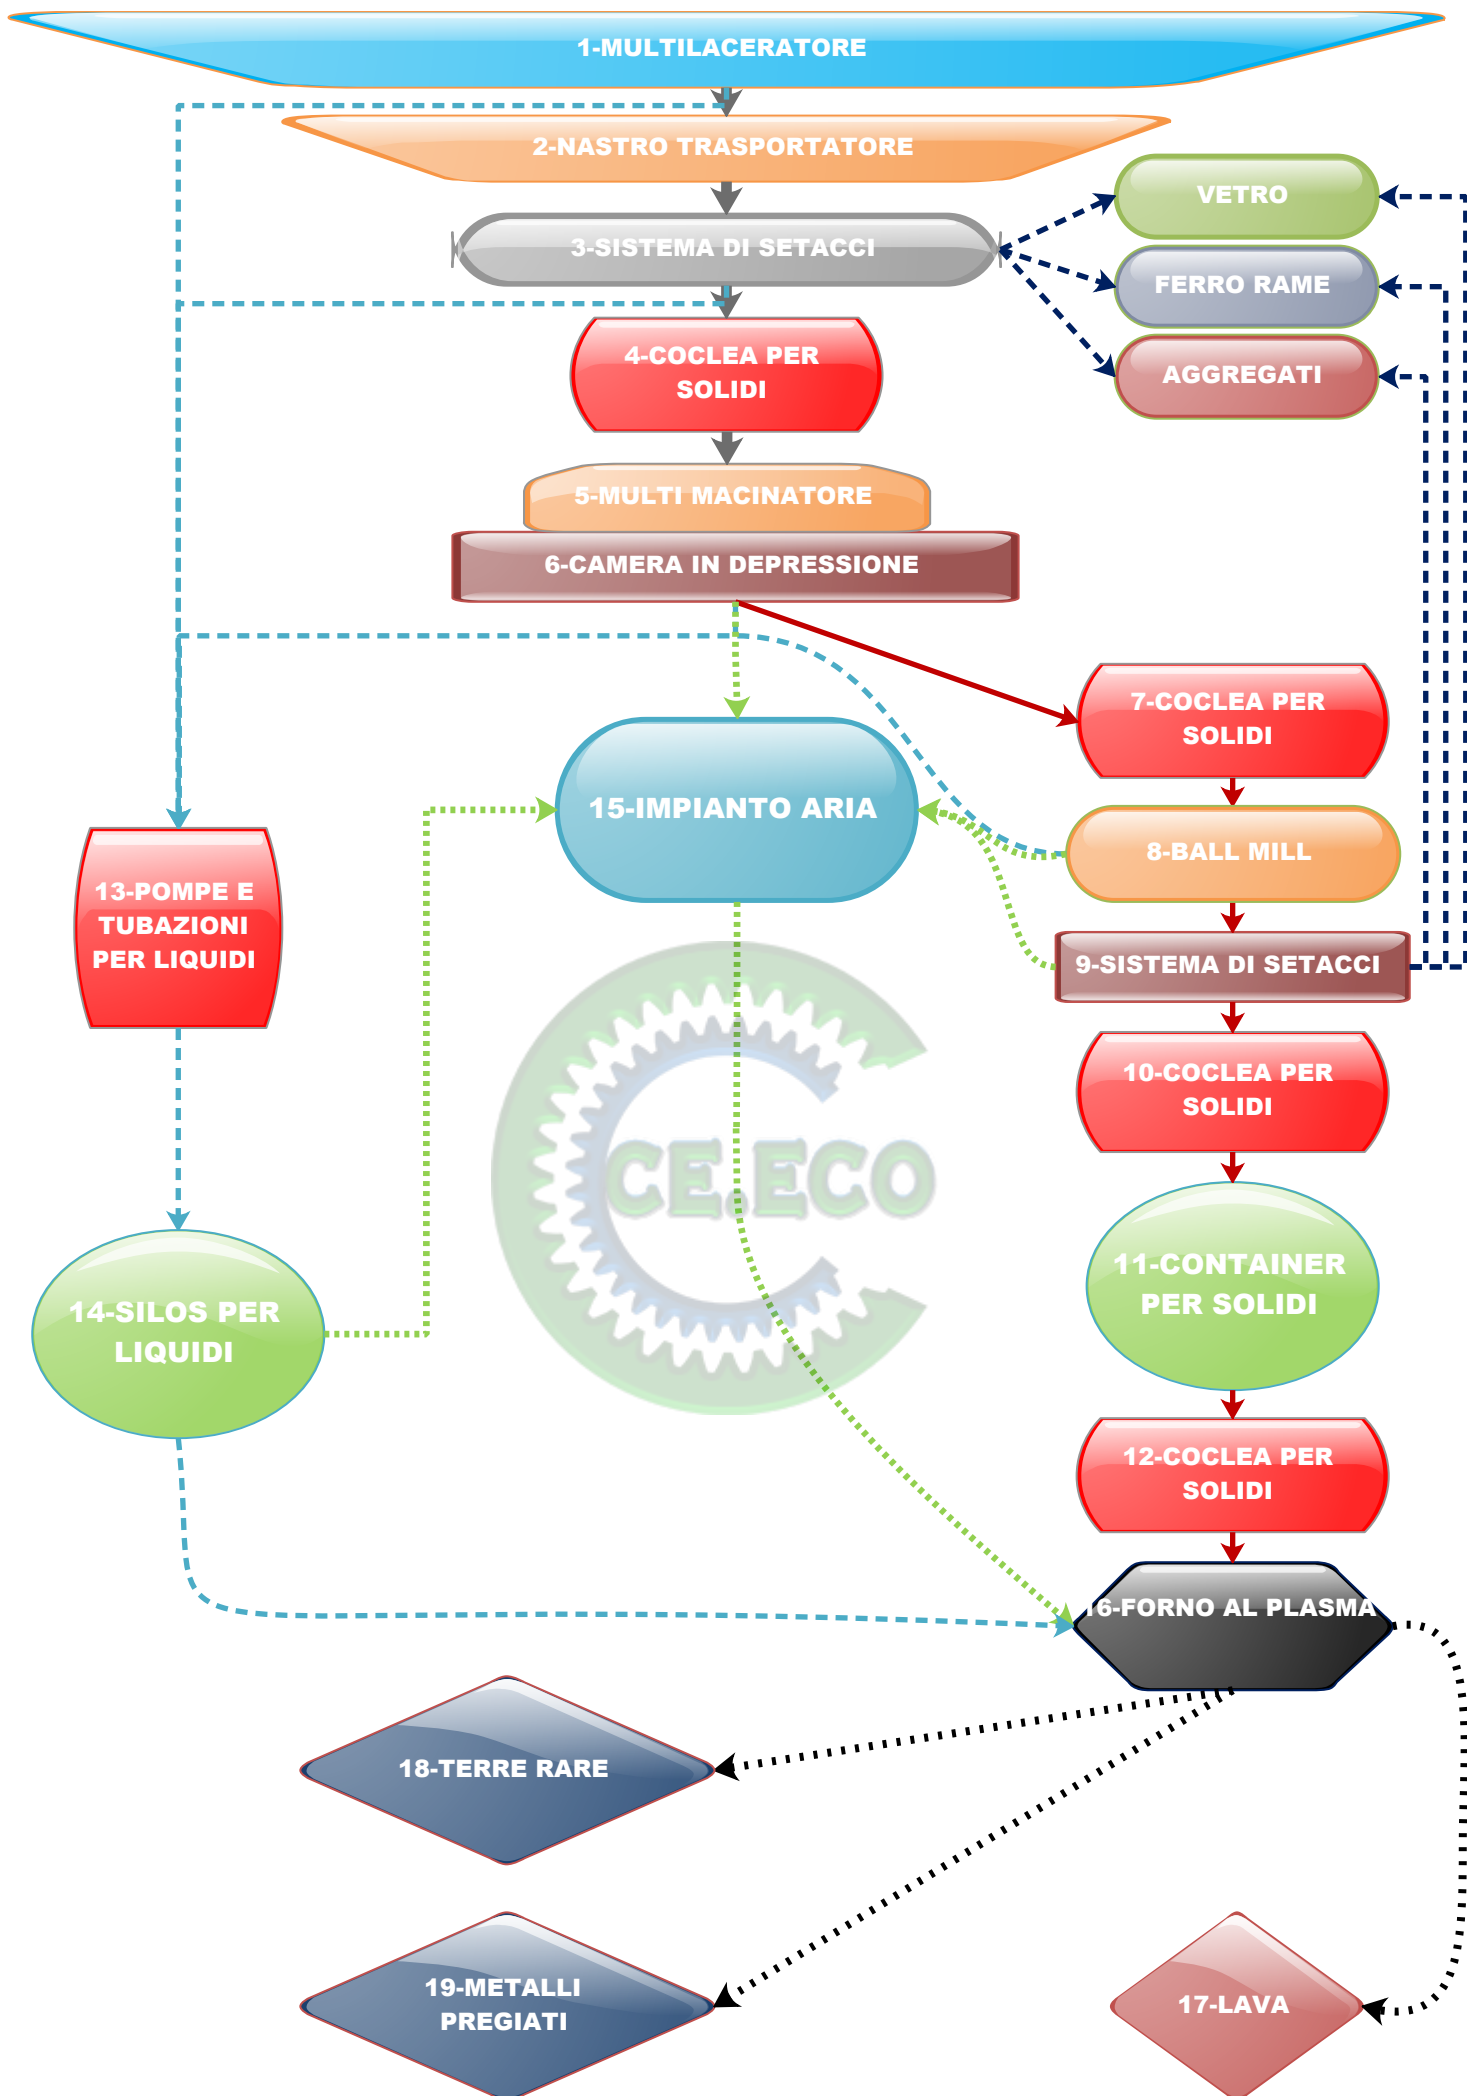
1-MULTILACERATORE

2-NASTRO TRASPORTATORE

3-SISTEMA DI SETACCI

VETRO

FERRO RAME

AGGREGATI

4-COCLEA PER SOLIDI

5-MULTI MACINATORE

6-CAMERA IN DEPRESSIONE

7-COCLEA PER SOLIDI

15-IMPIANTO ARIA

8-BALL MILL

13-POMPE E TUBAZIONI PER LIQUIDI

9-SISTEMA DI SETACCI

10-COCLEA PER SOLIDI

CE.ECO

11-CONTAINER PER SOLIDI

14-SILOS PER LIQUIDI

12-COCLEA PER SOLIDI

16-FORNO AL PLASMA

18-TERRE RARE

19-METALLI PREGIATI

17-LAVA